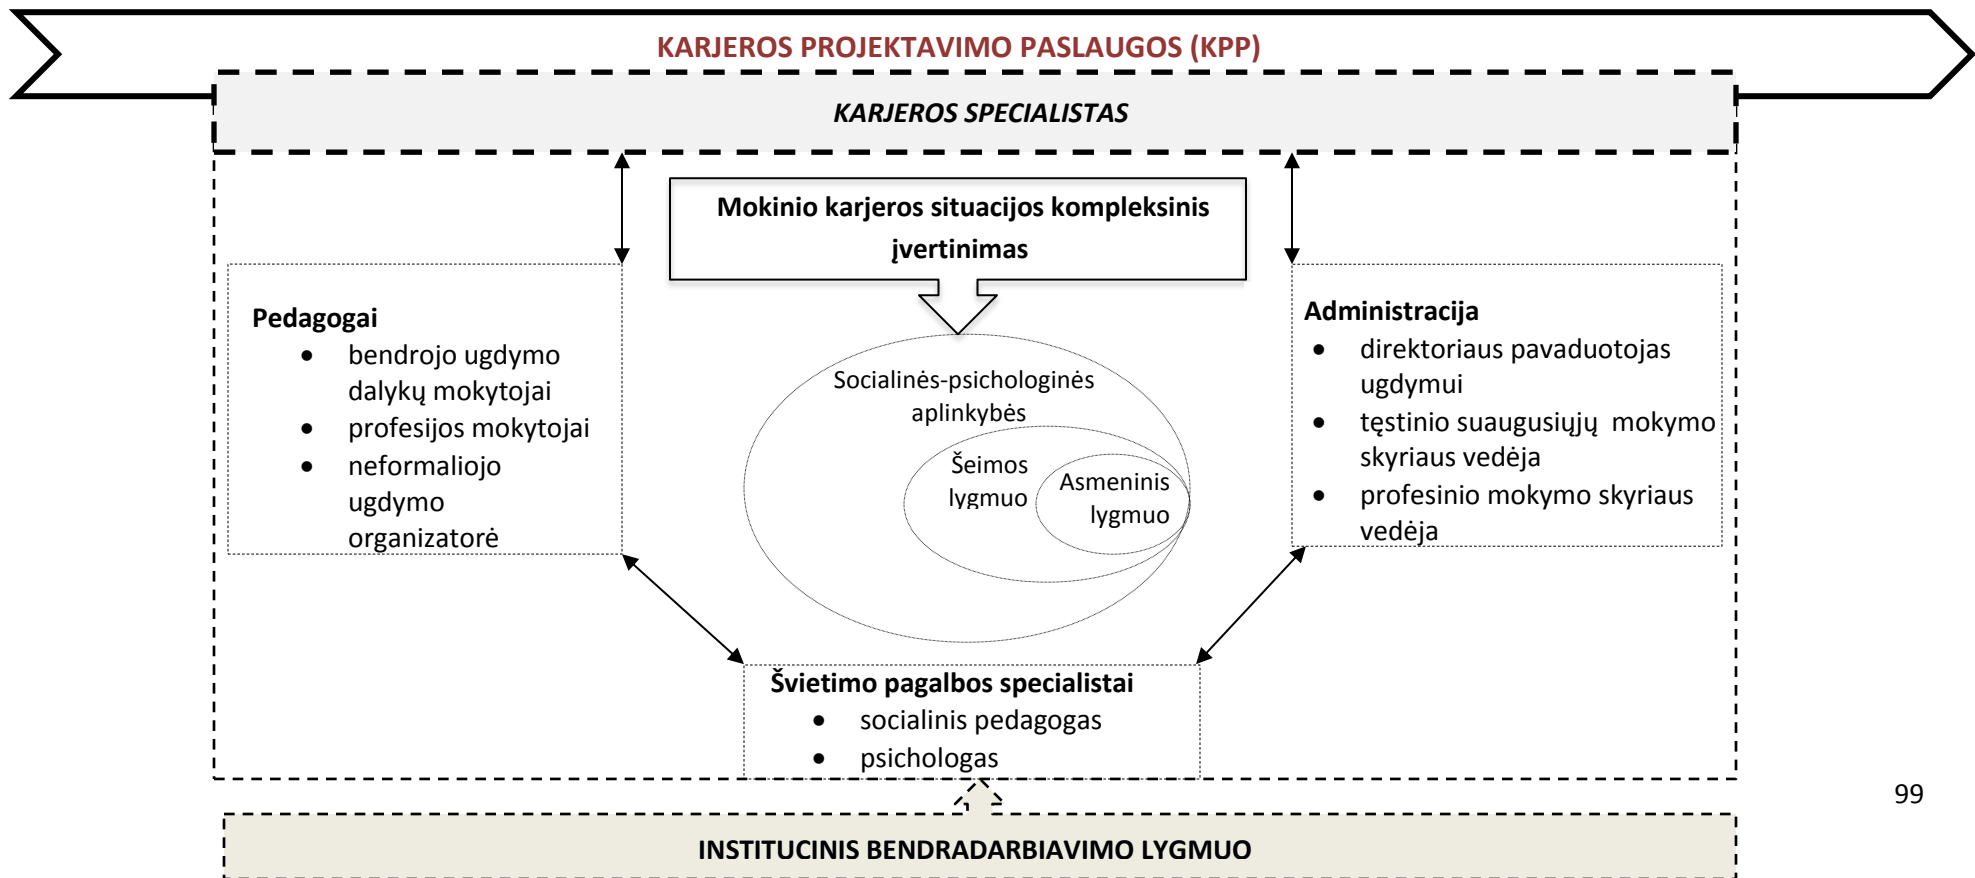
KARJEROS PROJEKTAVIMO PASLAUGOS (KPP)

KARJEROS SPECIALISTAS

Mokinio karjeros situacijos kompleksinis įvertinimas

Pedagogai
- bendrojo ugdymo dalykų mokytojai
- profesijos mokytojai
- neformaliojo ugdymo organizatorė

Socialinės-psichologinės aplinkybės

Šeimos lygmuo

Asmeninis lygmuo

Administracija
- direktoriaus pavaduotojas ugdymui
- tęstinio suaugusiųjų mokymo skyriaus vedėja
- profesinio mokymo skyriaus vedėja

Švietimo pagalbos specialistai
- socialinis pedagogas
- psichologas

99

INSTITUCINIS BENDRADARBIAVIMO LYGMUO